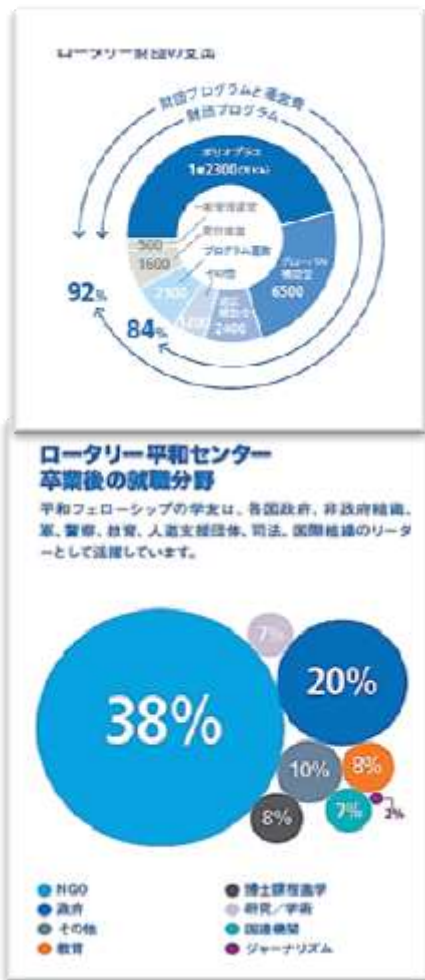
ロータリー財団の支出

財団プログラムと運営費

財団プログラム

ポリオプラス
1億2300(万ドル)

一般管理運営
資金推進
プログラム運営
その他

グローバル補助金
6500

地区補助金
2400

500
1600
2300
1400

92%

84%

ロータリー平和センター
卒業後の就職分野

平和フェローシップの学友は、各国政府、非政府組織、軍、警察、教育、人道支援団体、司法、国際組織のリーダーとして活躍しています。

38%
20%
7%
10%
8%
8%
7%
2%

NGO
政府
その他
教育
博士課程在籍
研究／学術
国連機関
ジャーナリズム